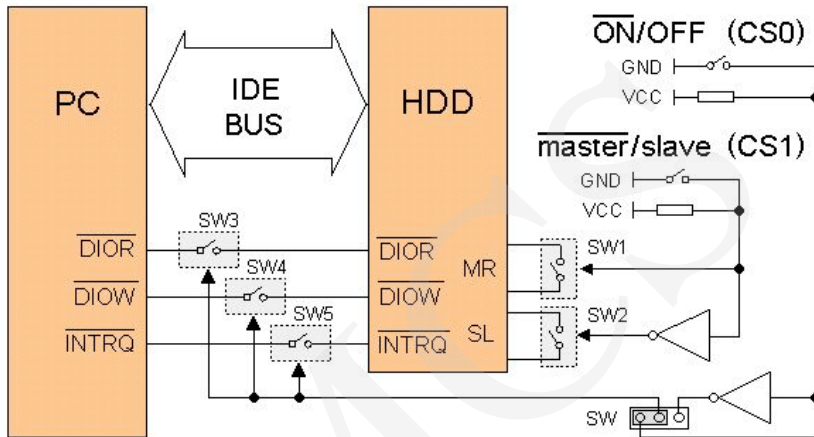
$\overline{\text{ON}}$/OFF (CS0)

GND

VCC

PC

IDE BUS

HDD

$\overline{\text{master}}$/slave (CS1)

GND

VCC

SW3

$\overline{\text{DIOR}}$

SW4

$\overline{\text{DIOW}}$

SW5

$\overline{\text{INTRQ}}$

$\overline{\text{DIOR}}$

$\overline{\text{DIOW}}$

$\overline{\text{INTRQ}}$

MR

SL

SW1

SW2

SW